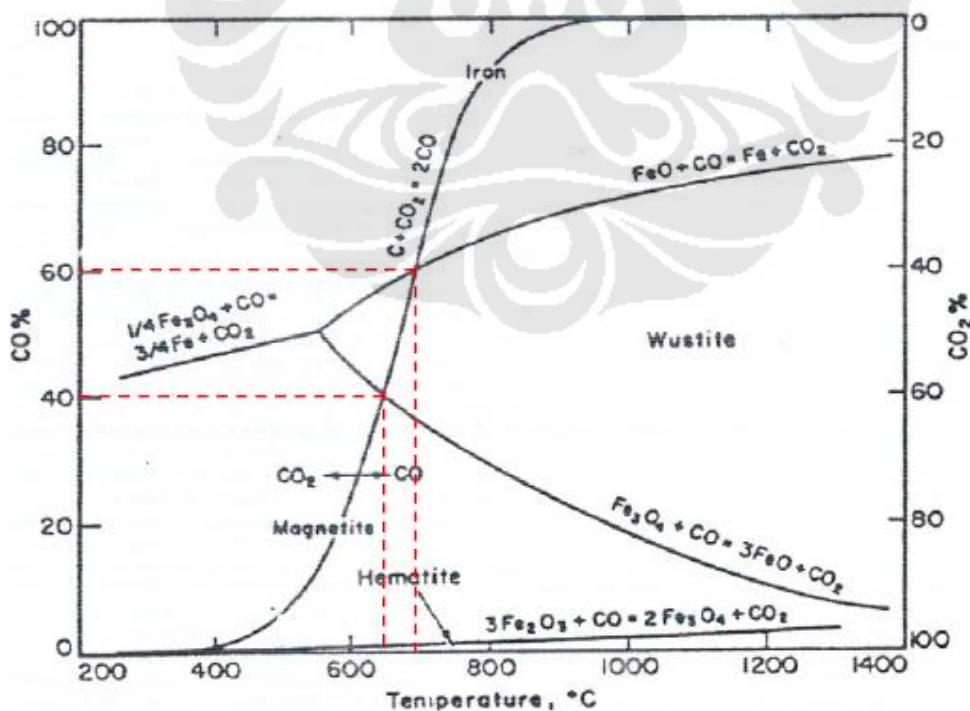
100
80
60
40
20
0
CO%

0
20
40
60
80
100
$CO_2$%

Iron
$C + CO_2 = 2CO$
$FeO + CO = Fe + CO_2$
$1/4 Fe_3O_4 + CO = 3/4 Fe + CO_2$
Wustite
$CO_2 \leftarrow \rightarrow CO$
Magnetite
$Fe_3O_4 + CO = 3FeO + CO_2$
Hematite
$3Fe_2O_3 + CO = 2Fe_3O_4 + CO_2$

200 400 600 800 1000 1200 1400
Temperature, °C